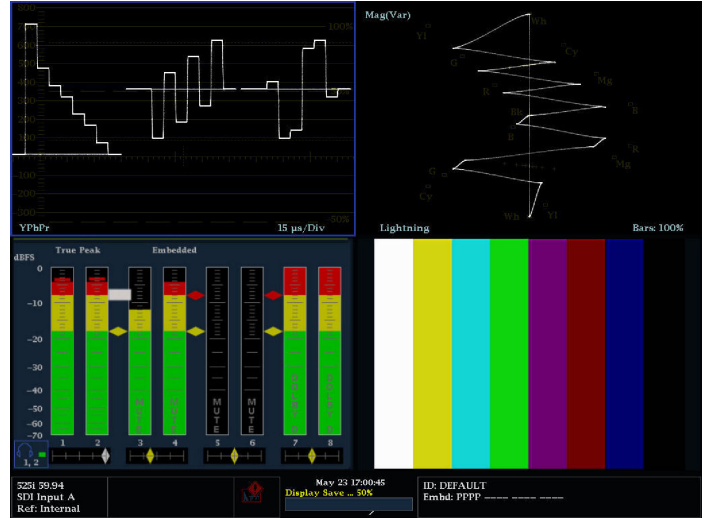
800
100%
700
600
500
400
300
200
100
0
-100
-200
-300
-50%
YPbPr
15 µs/Div

Mag(Var)
Wh
Yl
Cy
G
Mg
R
B
Pb
B
R
Mg
G
Cy
Wh
Yl

Lightning
Bars: 100%

dBFS
True Peak
Embedded
0
-10
-20
-30
-40
-50
-60
-70
MUTE
MUTE
MUTE
MUTE
1 2 3 4 5 6 7 8
1, 2

525i 59.94
SDI Input A
Ref: Internal
May 23 17:00:45
Display Save ... 50%
ID: DEFAULT
Embd: PPPP ---- ---- ----